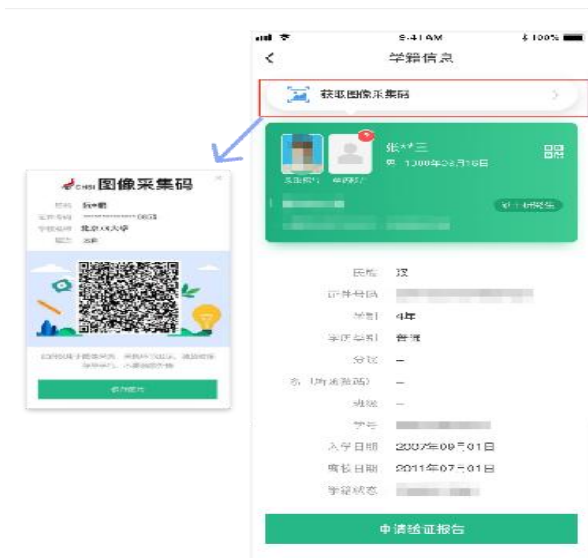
9:41 AM
100%
学籍信息
获取图像采集码
张*三
男 1990年03月16日
民族 汉
证件号码
学制 4年
学历类别 普通
分院 —
系(所、函授站) —
班级 —
学号
入学日期 2007年09月01日
离校日期 2011年07月01日
学籍状态
申请验证报告

CHSI 图像采集码
姓名 张*鹏
证件号码 **************0630
学校名称 北京XX大学
层次 本科
保存图片